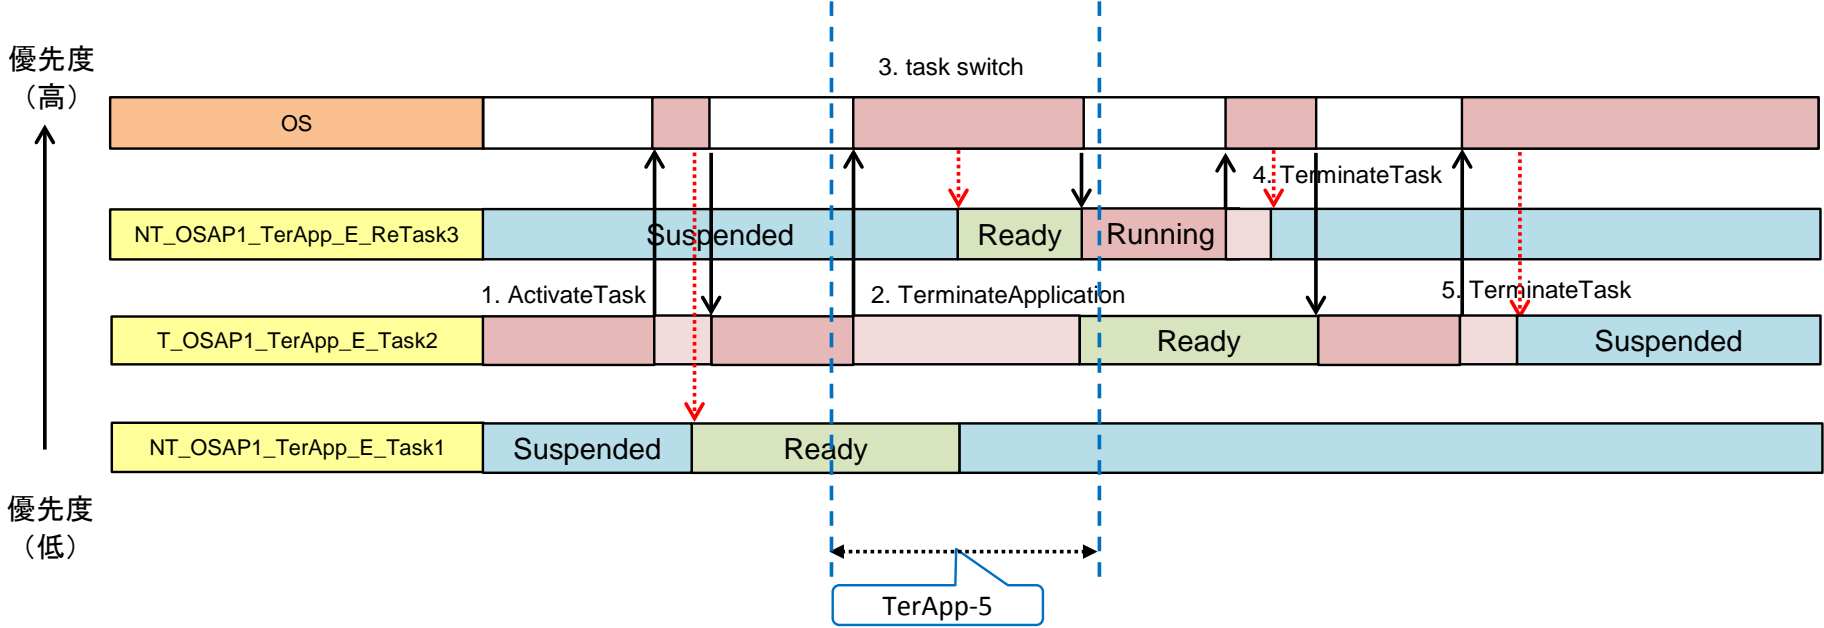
優先度
（高）

3. task switch

OS

4. TerminateTask

NT_OSAP1_TerApp_E_ReTask3

Suspended

Ready

Running

1. ActivateTask

2. TerminateApplication

5. TerminateTask

T_OSAP1_TerApp_E_Task2

Ready

Suspended

NT_OSAP1_TerApp_E_Task1

Suspended

Ready

優先度
（低）

TerApp-5